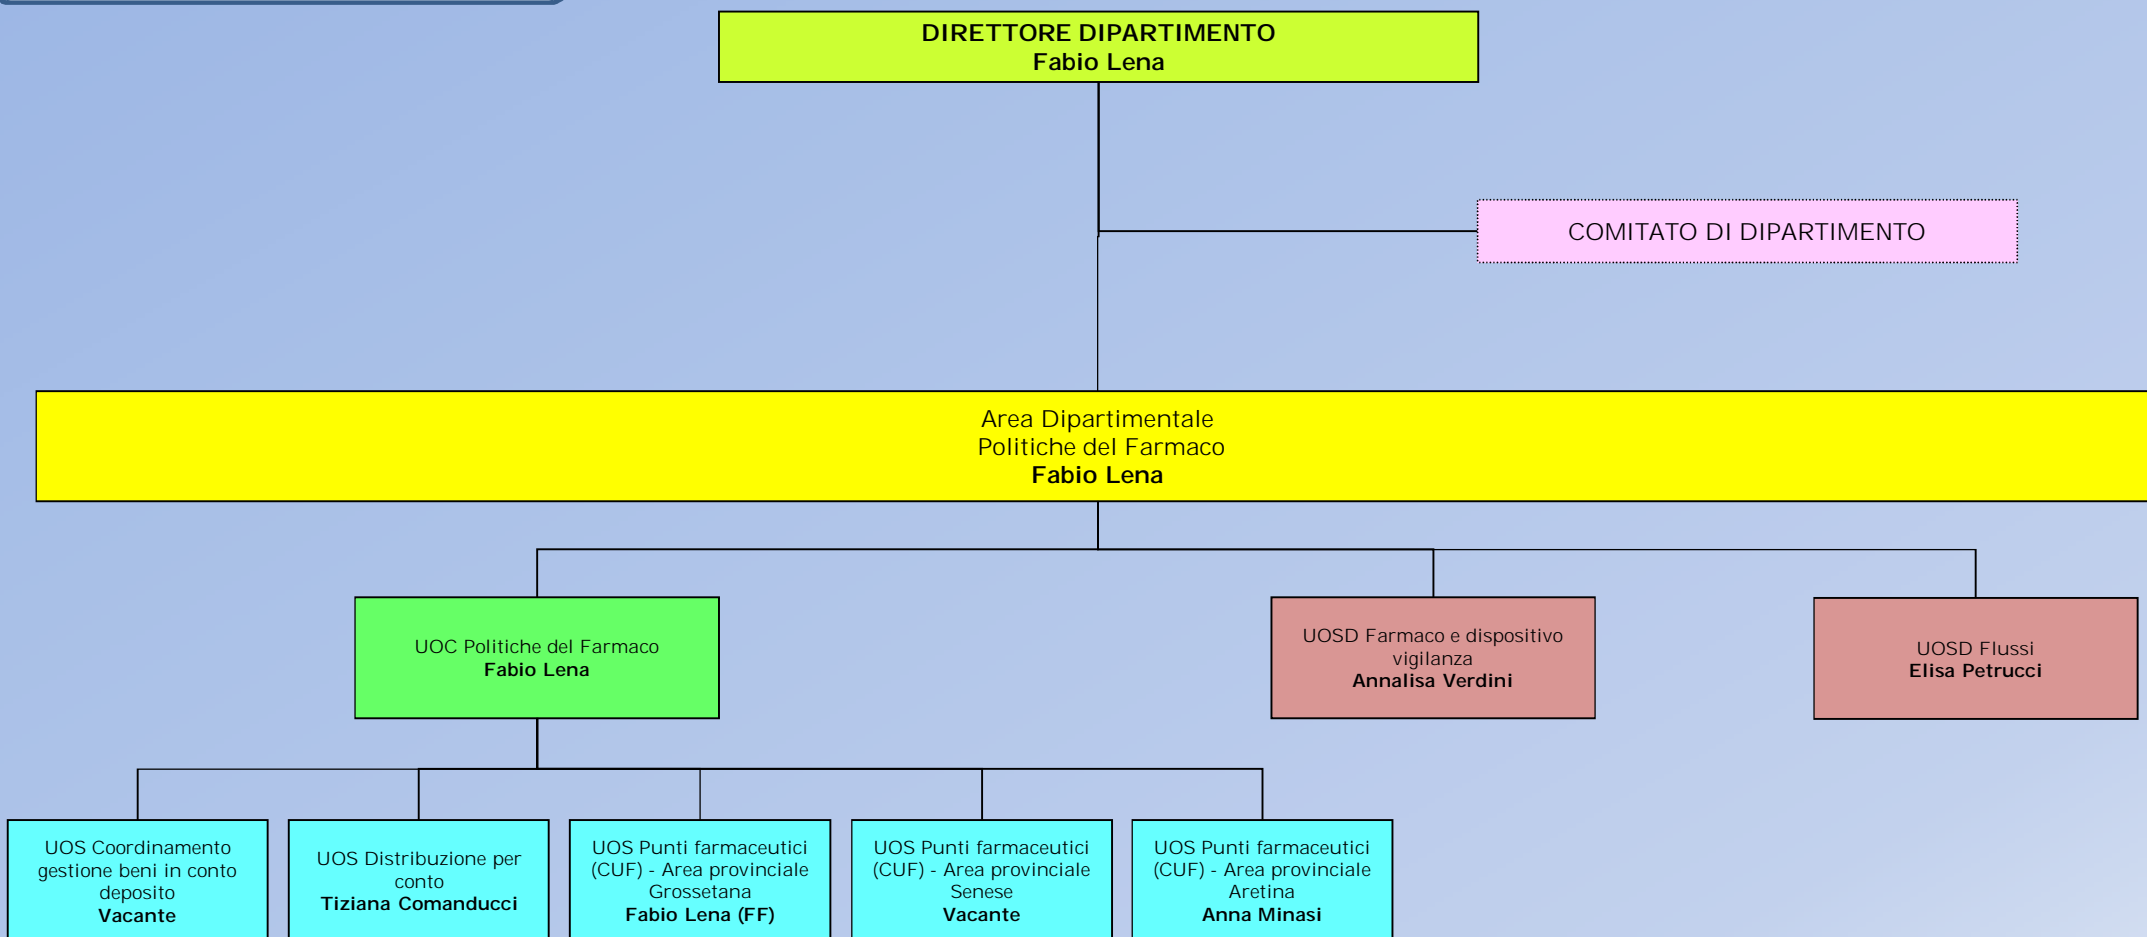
DIRETTORE DIPARTIMENTO
Fabio Lena

COMITATO DI DIPARTIMENTO

Area Dipartimentale
Politiche del Farmaco
Fabio Lena

UOC Politiche del Farmaco
Fabio Lena

UOSD Farmaco e dispositivo vigilanza
Annalisa Verdini

UOSD Flussi
Elisa Petrucci

UOS Coordinamento gestione beni in conto deposito
Vacante

UOS Distribuzione per conto
Tiziana Comanducci

UOS Punti farmaceutici (CUF) - Area provinciale Grossetana
Fabio Lena (FF)

UOS Punti farmaceutici (CUF) - Area provinciale Senese
Vacante

UOS Punti farmaceutici (CUF) - Area provinciale Aretina
Anna Minasi